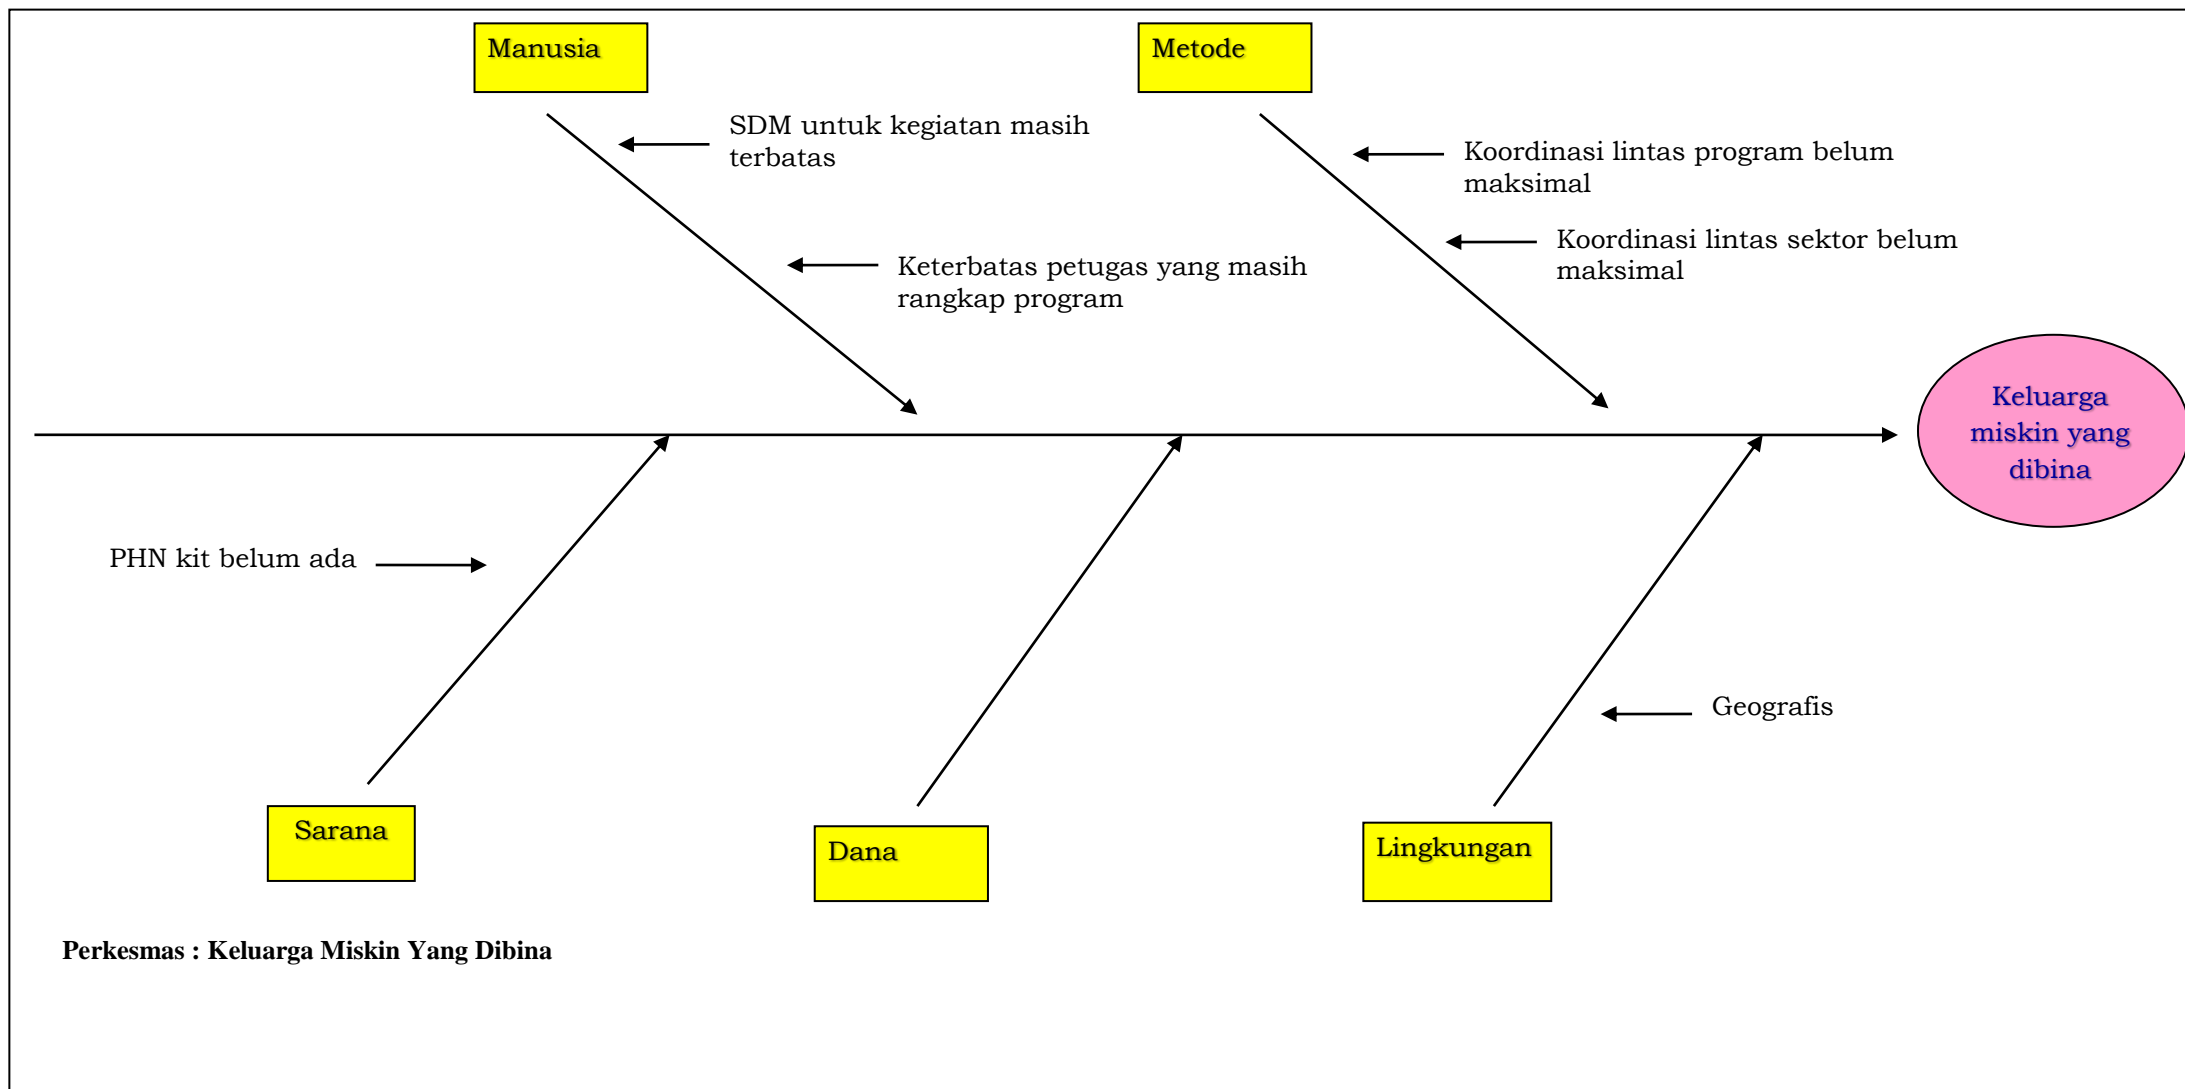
Manusia

SDM untuk kegiatan masih terbatas

Keterbatas petugas yang masih rangkap program

Metode

Koordinasi lintas program belum maksimal

Koordinasi lintas sektor belum maksimal

Keluarga miskin yang dibina

PHN kit belum ada

Geografis

Sarana

Dana

Lingkungan

Perkesmas : Keluarga Miskin Yang Dibina